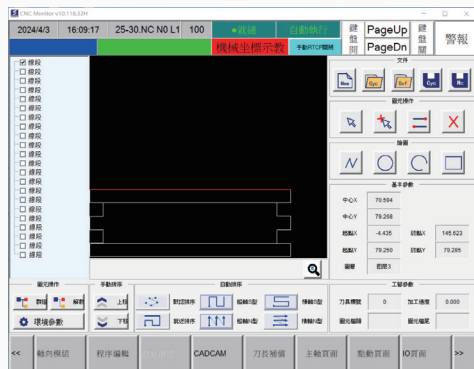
CNC Monitor v10.118.32H

2024/4/3 | 16:09:17 | 25-30.NC N0 L1 | 100 | ●就緒 | 自動執行 | 鍵盤開 | PageUp | PageDn | 鍵盤開 | 警報

機械坐標示數 | 手動RTCP關閉

☑ 條段
☐ 條段
☐ 條段
☐ 條段
☐ 條段
☐ 條段
☐ 條段
☐ 條段
☐ 條段
☐ 條段
☐ 條段
☐ 條段
☐ 條段
☐ 條段
☐ 條段
☐ 條段
☐ 條段
☐ 條段
☐ 條段
☐ 條段
☐ 條段
☐ 條段
☐ 條段
☐ 條段
☐ 條段

文件
New Ope Sav Sav Re

圖元操作

繪圖

基本參數
中心X 70.594
中心Y 79.258
起點X -4.435 | 終點X 145.623
起點Y 79.250 | 終點Y 79.285
圖層 圖層3

圖元操作
新增 解群
環境參數

手動排序
上移
下移

自動排序
對話排序 | 輪廓O型 | 模糊O型
就近排序 | 輪廓N型 | 模糊N型

工藝參數
刀具模態 0 | 加工速度 0.000
圖元偏移 | 圖元偏置

<< | 軸向模組 | 程序編輯 | 自動運行 | CADCAM | 刀長補償 | 主軸頁面 | 動動頁面 | IO頁面 | >>